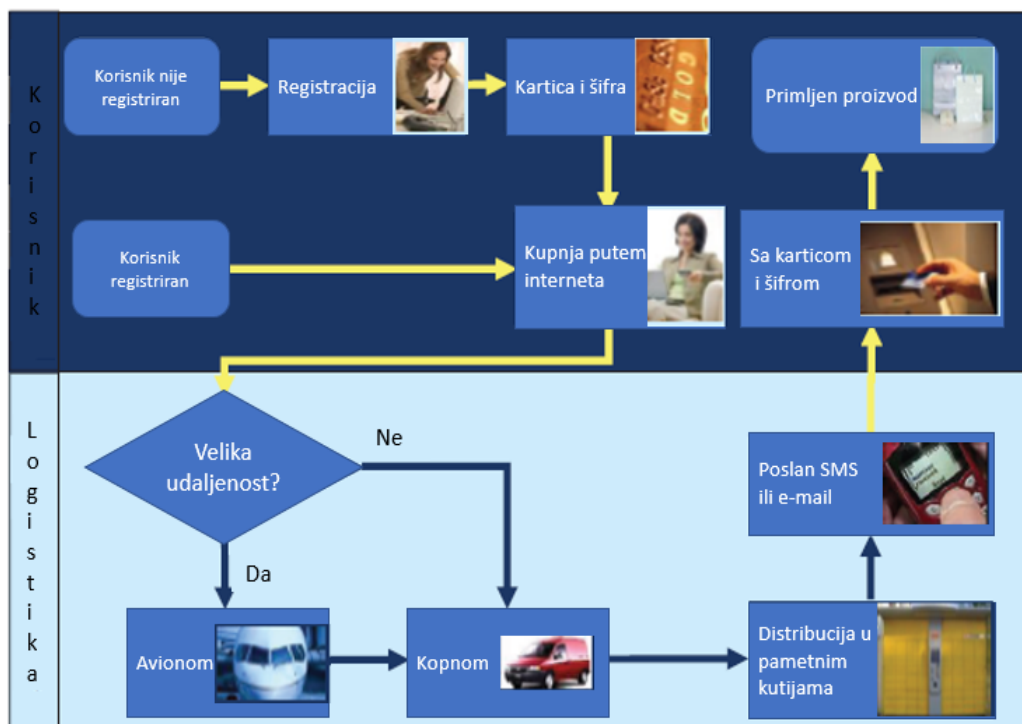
Korisnik

Korisnik nije registriran

Registracija

Kartica i šifra

Primljen proizvod

Korisnik registriran

Kupnja putem interneta

Sa karticom i šifrom

Logistika

Velika udaljenost?

Ne

Da

Poslan SMS ili e-mail

Avionom

Kopnom

Distribucija u pametnim kutijama